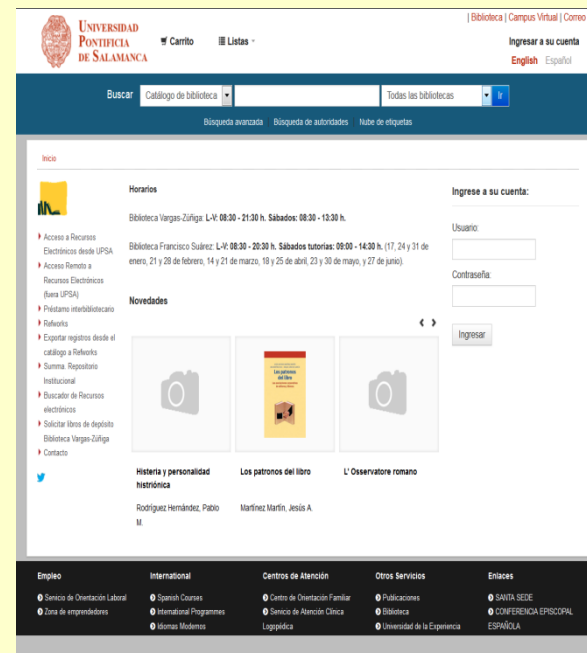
Universidad Pontificia de Salamanca

Carrito
Listas

| Biblioteca | Campus Virtual | Correo

Ingresar a su cuenta

English Español

Buscar Catálogo de biblioteca Todas las bibliotecas Ir

Búsqueda avanzada Búsqueda de autoridades Nube de etiquetas

Inicio

Acceso a Recursos Electrónicos desde UPSA
Acceso Remoto a Recursos Electrónicos (fuera UPSA)
Préstamo interbibliotecario
Refworks
Exportar registros desde el catálogo a Refworks
Summa. Repositorio Institucional
Buscador de Recursos electrónicos
Solicitar libros de depósito Biblioteca Vargas-Zúñiga
Contacto

Horarios

Biblioteca Vargas-Zúñiga: L-V: 08:30 - 21:30 h. Sábados: 08:30 - 13:30 h.

Biblioteca Francisco Suárez: L-V: 08:30 - 20:30 h. Sábados tutorías: 09:00 - 14:30 h. (17, 24 y 31 de enero, 21 y 28 de febrero, 14 y 21 de marzo, 18 y 25 de abril, 23 y 30 de mayo, y 27 de junio).

Novedades

Los patronos del libro

Histeria y personalidad histriónica
Rodríguez Hernández, Pablo M.

Los patronos del libro
Martínez Martín, Jesús A.

L' Osservatore romano

Ingrese a su cuenta:

Usuario:

Contraseña:

Ingresar

Empleo
Servicio de Orientación Laboral
Zona de emprendedores

International
Spanish Courses
International Programmes
Idiomas Modernos

Centros de Atención
Centro de Orientación Familiar
Servicio de Atención Clínica Logopédica

Otros Servicios
Publicaciones
Biblioteca
Universidad de la Experiencia

Enlaces
SANTA SEDE
CONFERENCIA EPISCOPAL ESPAÑOLA